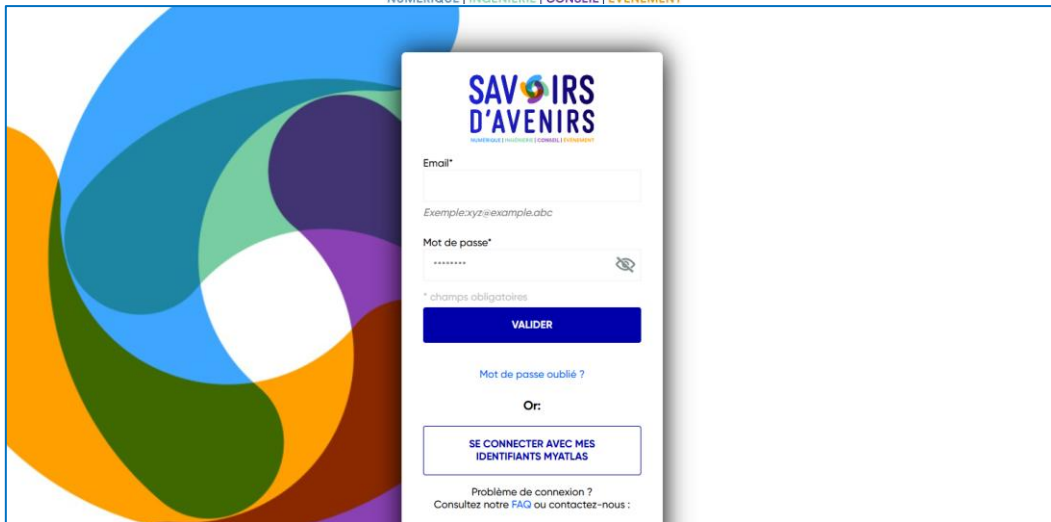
NUMÉRIQUE | INGÉNIERIE | CONSEIL | ÉVÉNEMENT

SAVOIRS D'AVENIRS
NUMÉRIQUE | INGÉNIERIE | CONSEIL | ÉVÉNEMENT

Email*

Exemple:xyz@example.abc

Mot de passe*

••••••••

* champs obligatoires

VALIDER

Mot de passe oublié ?

Or:

SE CONNECTER AVEC MES IDENTIFIANTS MYATLAS

Problème de connexion ?
Consultez notre FAQ ou contactez-nous :